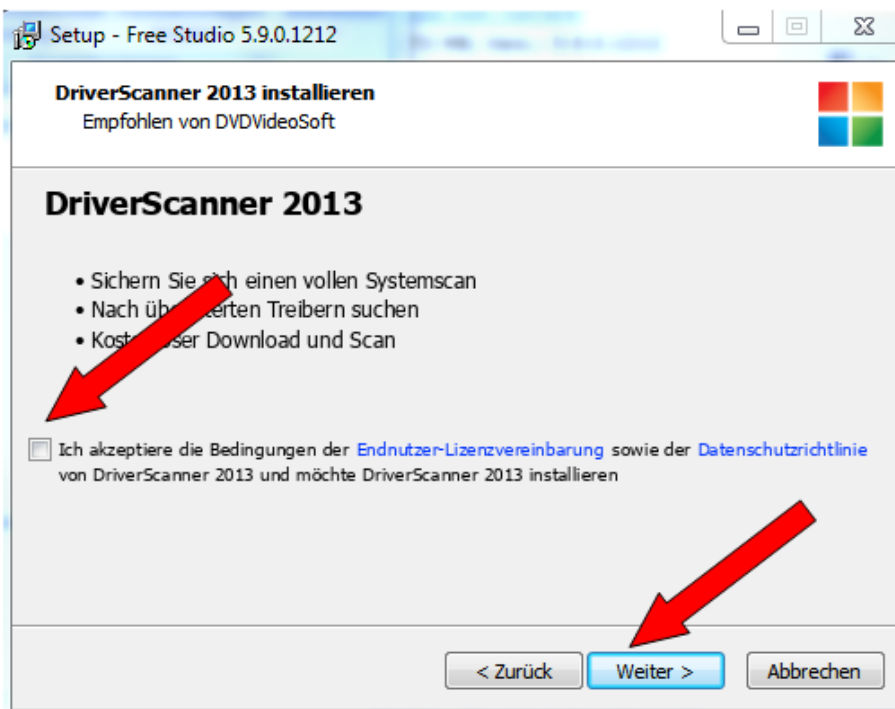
Setup - Free Studio 5.9.0.1212

DriverScanner 2013 installieren
Empfohlen von DVDVideoSoft

DriverScanner 2013

• Sichern Sie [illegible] einen vollen Systemscan
• Nach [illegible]ten Treibern suchen
• Kost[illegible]ser Download und Scan

Ich akzeptiere die Bedingungen der Endnutzer-Lizenzvereinbarung sowie der Datenschutzrichtlinie von DriverScanner 2013 und möchte DriverScanner 2013 installieren

< Zurück | Weiter > | Abbrechen